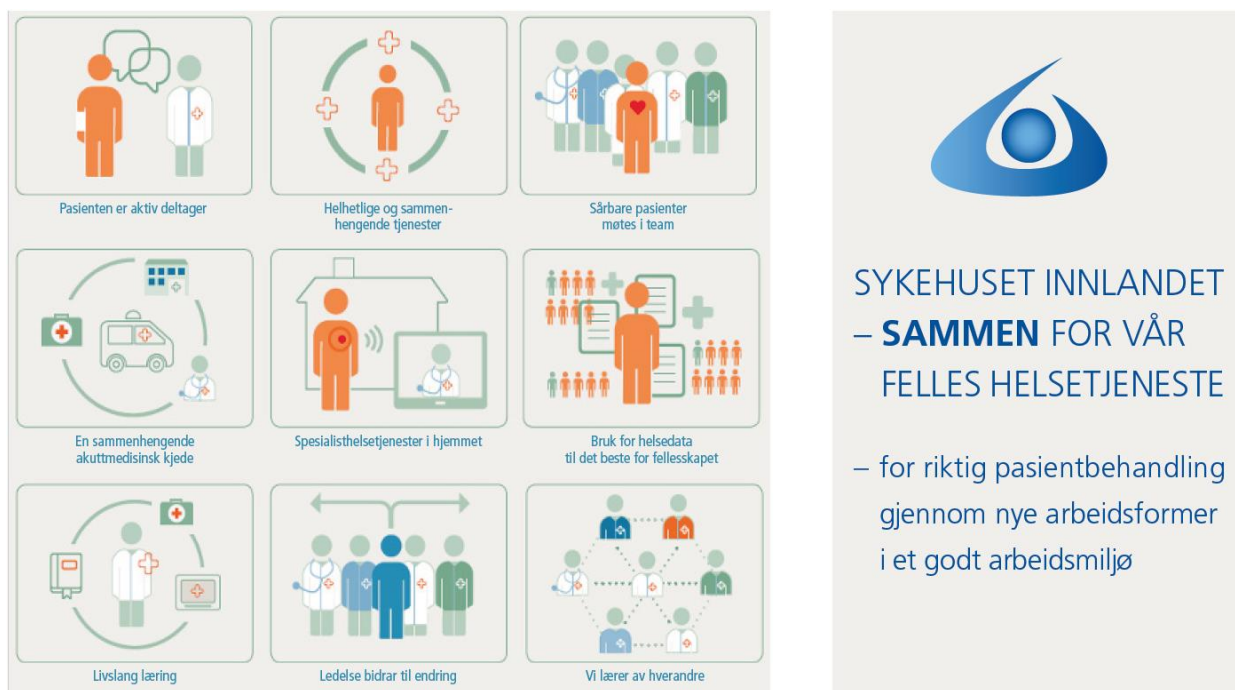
Pasienten er aktiv deltager

Helhetlige og sammenhengende tjenester

Sårbare pasienter møtes i team

En sammenhengende akuttmedisinsk kjede

Spesialisthelsetjenester i hjemmet

Bruk for helsedata til det beste for fellesskapet

Livslang læring

Ledelse bidrar til endring

Vi lærer av hverandre

SYKEHUSET INNLANDET – **SAMMEN** FOR VÅR FELLES HELSETJENESTE

– for riktig pasientbehandling gjennom nye arbeidsformer i et godt arbeidsmiljø